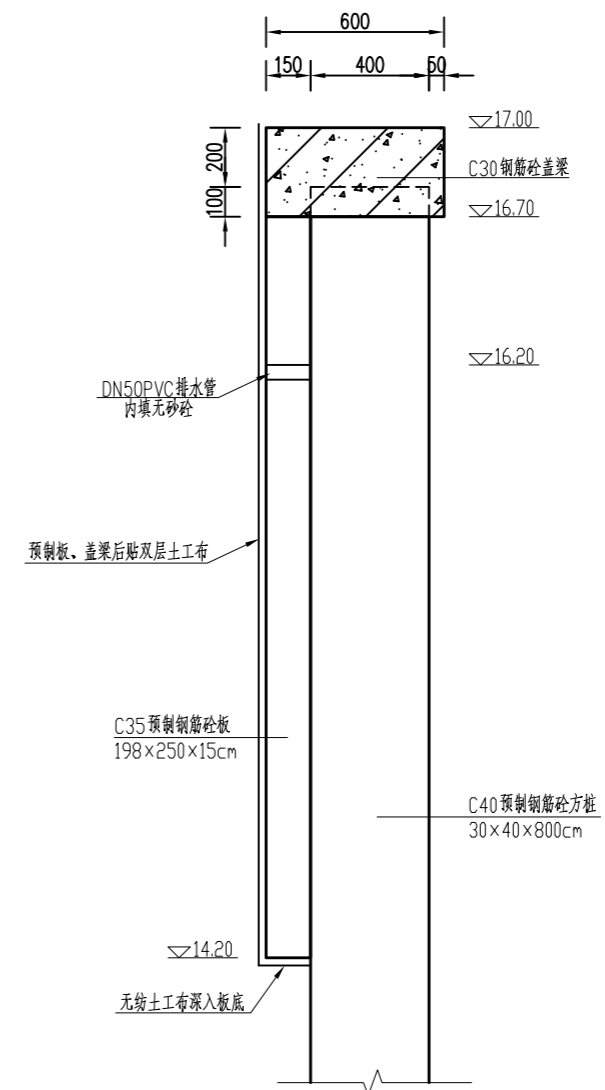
600

150

400

50

200

100

17.00

C30钢筋砼盖梁

16.70

16.20

DN50PVC排水管
内填无砂砼

预制板、盖梁后贴双层土工布

C35预制钢筋砼板
198×250×15cm

C40预制钢筋砼方桩
30×40×800cm

14.20

无纺土工布深入板底